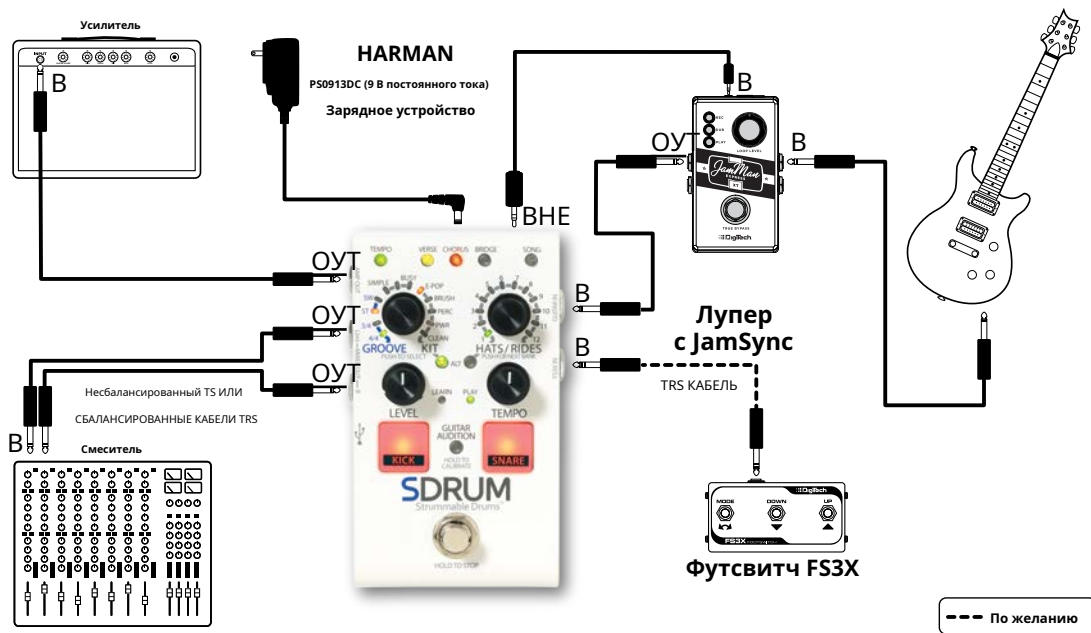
Усилитель

INPUT

В

HARMAN

PS0913DC (9 В постоянного тока)

Зарядное устройство

В

ОУТ

В

REC
DUB
PLAY

LOOP LEVEL

JamMan
EXPRESS
XT

TRUE BYPASS

DigiTech

ВНЕ

ОУТ

TEMPO
VERSE
CHORUS
BRIDGE
SONG

SIMPLE
BUSY
POP
BRUSH
PERC
PWR
CLEAN

GROOVE
PUSH TO SELECT
KIT

HATS / RIDES
PUSH TO NEXT BANK

ALT

LEARN
PLAY

LEVEL
TEMPO

GUITAR AUDITION
HOLD TO CALIBRATE

KICK
SNARE

SDRUM
Strummable Drums

HOLD TO STOP

В

ОУТ

ОУТ

В

Лупер с JamSync

Несбалансированный TS ИЛИ

СБАЛАНСИРОВАННЫЕ КАБЕЛИ TRS

TRS КАБЕЛЬ

В

Смеситель

DigiTech

MODE
DOWN
UP

FS3X

Футсвитч FS3X

По желанию